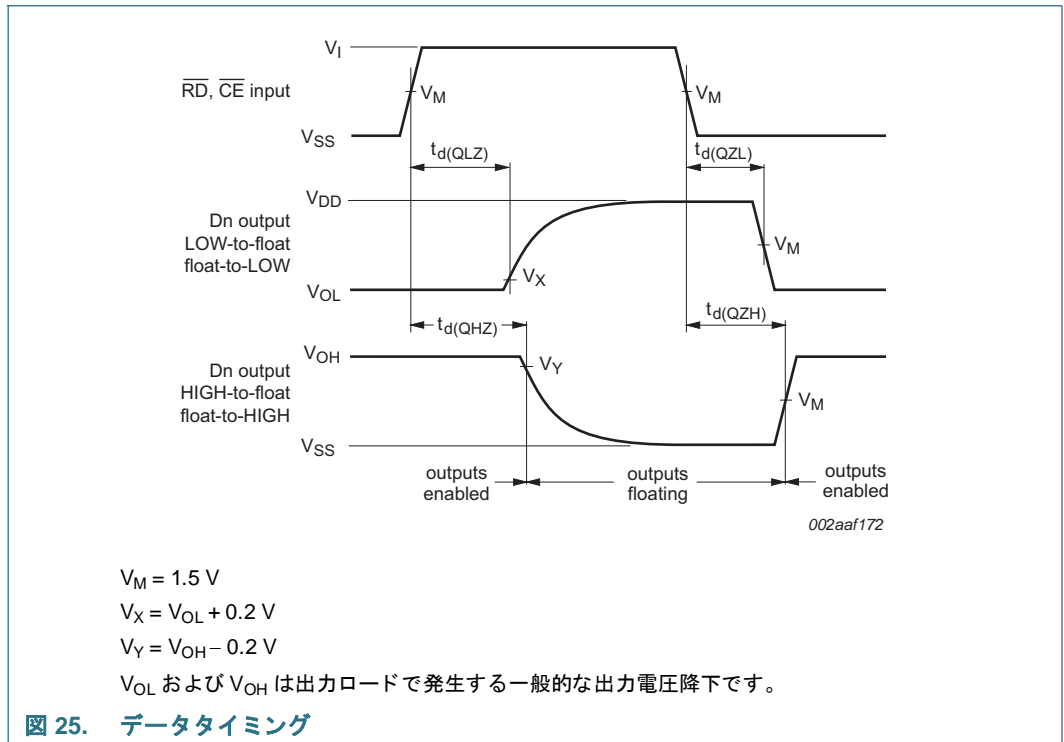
$V_I$

$\overline{RD}$, $\overline{CE}$ input

$V_M$

$V_M$

$V_{SS}$

$t_{d(QLZ)}$

$t_{d(QZL)}$

$V_{DD}$

Dn output LOW-to-float float-to-LOW

$V_M$

$V_{OL}$

$V_X$

$t_{d(QHZ)}$

$t_{d(QZH)}$

$V_{OH}$

Dn output HIGH-to-float float-to-HIGH

$V_Y$

$V_M$

$V_{SS}$

outputs enabled

outputs floating

outputs enabled

002aaf172

$V_M = 1.5$ V

$V_X = V_{OL} + 0.2$ V

$V_Y = V_{OH} - 0.2$ V

$V_{OL}$ および $V_{OH}$ は出力ロードで発生する一般的な出力電圧降下です。

図 25. データタイミング